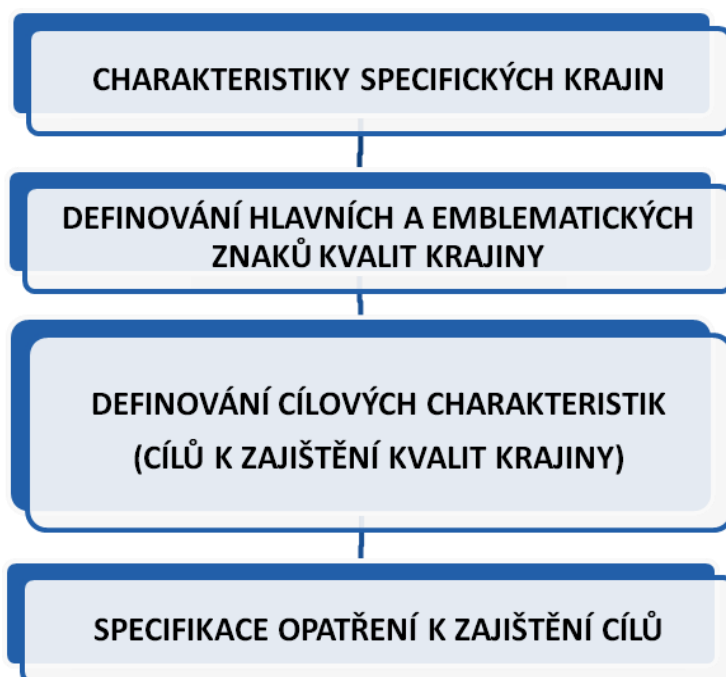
CHARAKTERISTIKY SPECIFICKÝCH KRAJIN

DEFINOVÁNÍ HLAVNÍCH A EMBLEMATICKÝCH ZNAKŮ KVALIT KRAJINY

DEFINOVÁNÍ CÍLOVÝCH CHARAKTERISTIK (CÍLŮ K ZAJIŠTĚNÍ KVALIT KRAJINY)

SPECIFIKACE OPATŘENÍ K ZAJIŠTĚNÍ CÍLŮ